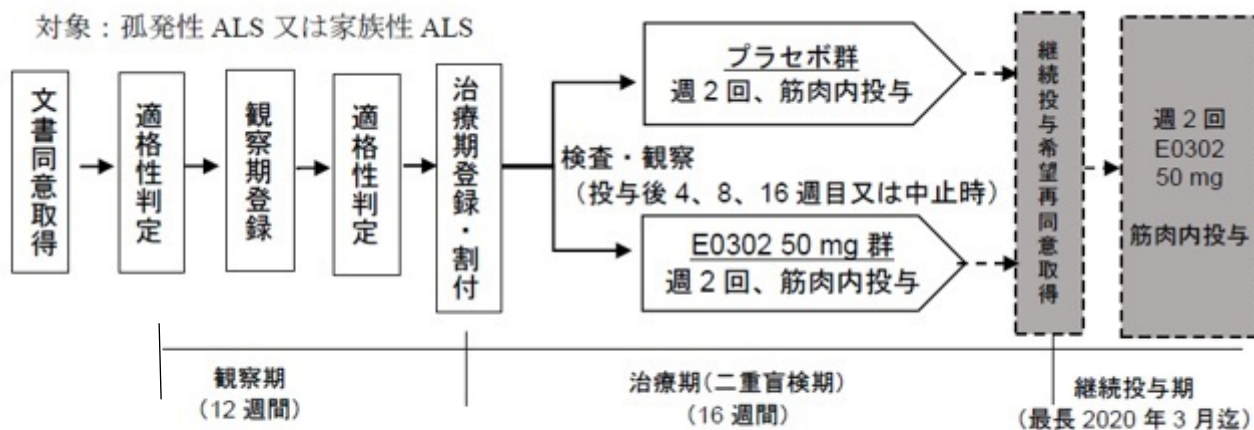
対象：孤発性 ALS 又は家族性 ALS

文書同意取得

適格性判定

観察期登録

適格性判定

治療期登録・割付

プラセボ群
週 2 回、筋肉内投与

検査・観察
（投与後 4、8、16 週目又は中止時）

E0302 50 mg 群
週 2 回、筋肉内投与

継続投与希望再同意取得

週 2 回
E0302
50 mg
筋肉内投与

観察期
（12 週間）

治療期(二重盲検期)
（16 週間）

継続投与期
（最長 2020 年 3 月迄）